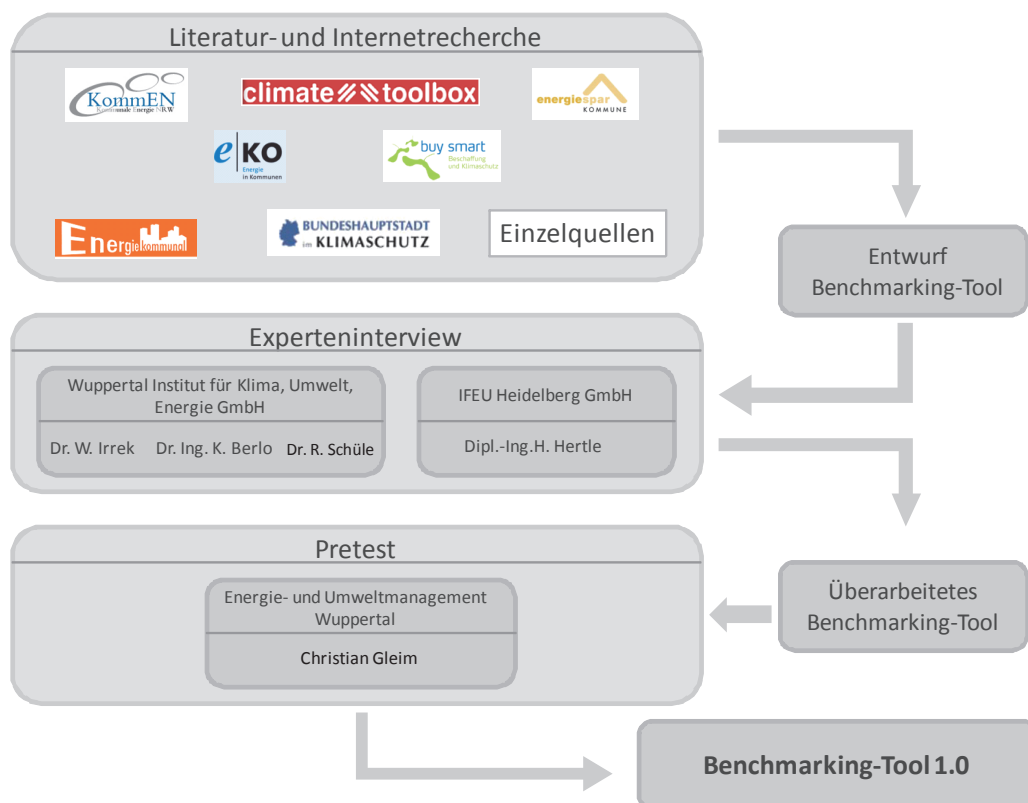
Literatur- und Internetrecherche

KommEN
Kommunale Energie NRW

climate toolbox

energiespar KOMMUNE

e KO
Energie in Kommunen

buy smart
Beschaffung und Klimaschutz

Energiekommune

BUNDESHAUPTSTADT im KLIMASCHUTZ

Einzelquellen

Entwurf Benchmarking-Tool

Experteninterview

Wuppertal Institut für Klima, Umwelt, Energie GmbH

Dr. W. Irrek Dr. Ing. K. Berlo Dr. R. Schüle

IFEU Heidelberg GmbH

Dipl.-Ing.H. Hertle

Pretest

Energie- und Umweltmanagement Wuppertal

Christian Gleim

Überarbeitetes Benchmarking-Tool

Benchmarking-Tool 1.0